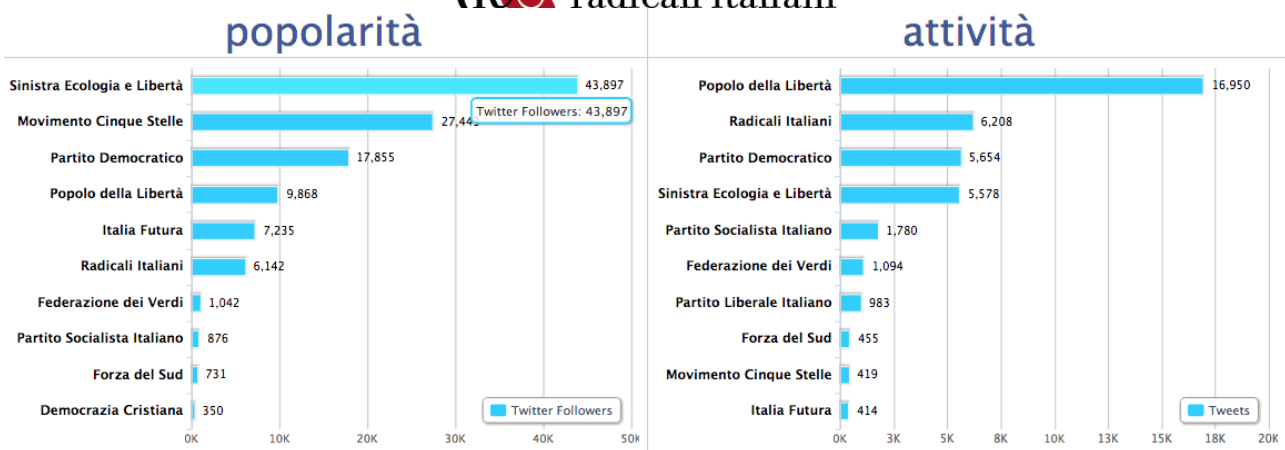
radicali italiani

popolarità

Sinistra Ecologia e Libertà 43,897
Movimento Cinque Stelle 27,44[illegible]
Twitter Followers: 43,897
Partito Democratico 17,855
Popolo della Libertà 9,868
Italia Futura 7,235
Radicali Italiani 6,142
Federazione dei Verdi 1,042
Partito Socialista Italiano 876
Forza del Sud 731
Democrazia Cristiana 350

Twitter Followers

0K 10K 20K 30K 40K 50K

attività

Popolo della Libertà 16,950
Radicali Italiani 6,208
Partito Democratico 5,654
Sinistra Ecologia e Libertà 5,578
Partito Socialista Italiano 1,780
Federazione dei Verdi 1,094
Partito Liberale Italiano 983
Forza del Sud 455
Movimento Cinque Stelle 419
Italia Futura 414

Tweets

0K 3K 5K 8K 10K 13K 15K 18K 20K